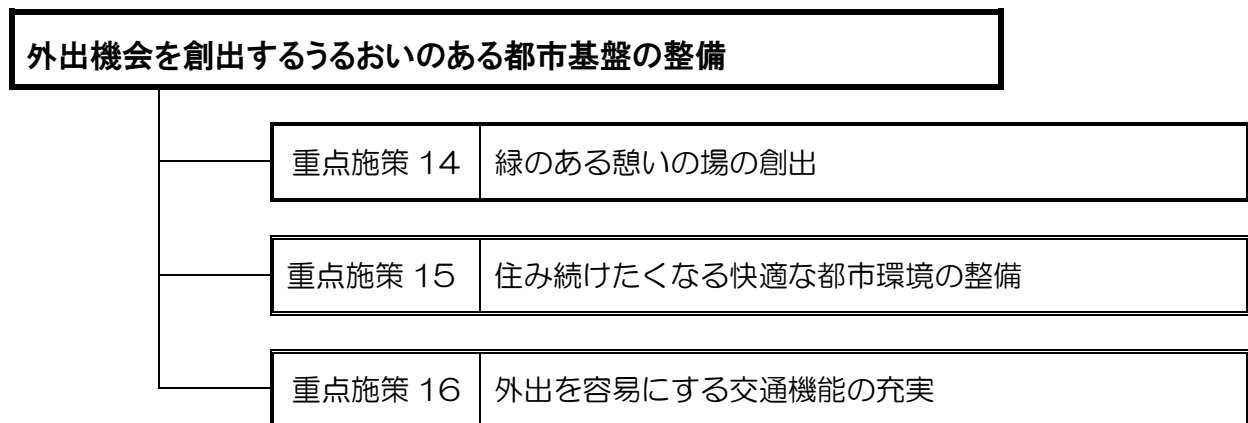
外出機会を創出するうるおいのある都市基盤の整備

| 重点施策 14 | 緑のある憩いの場の創出 |
|---|---|

| 重点施策 15 | 住み続けたくなる快適な都市環境の整備 |
|---|---|

| 重点施策 16 | 外出を容易にする交通機能の充実 |
|---|---|